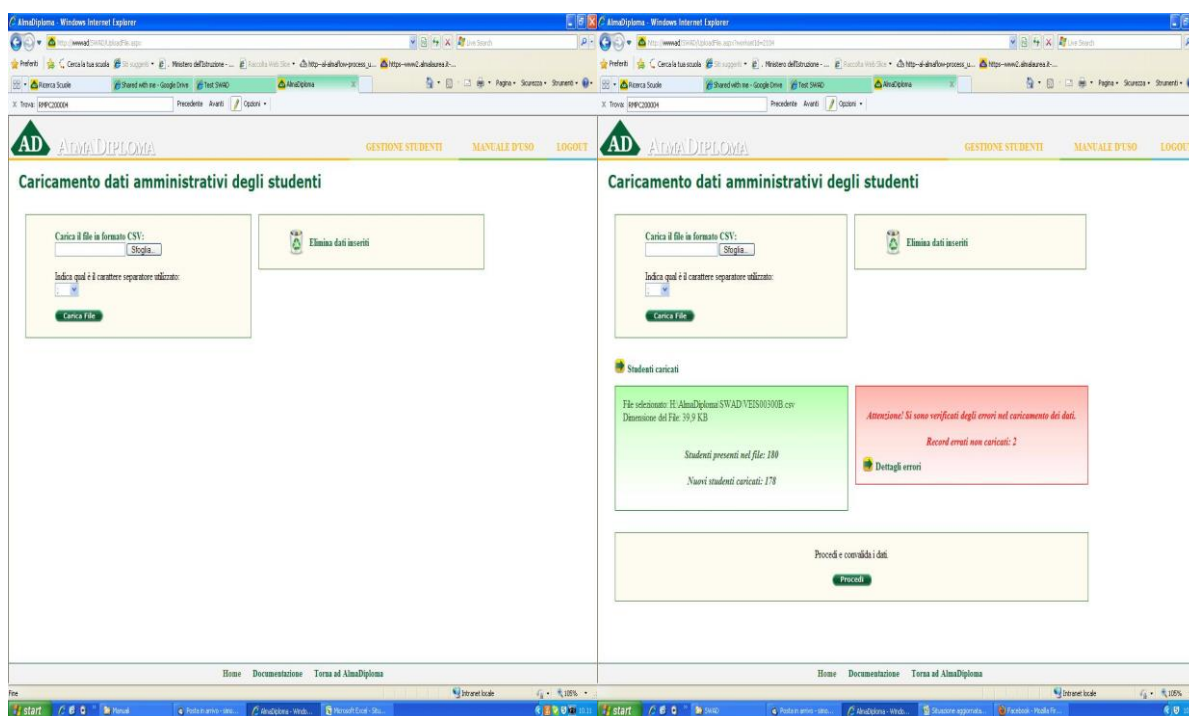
AlmaDiploma - Windows Internet Explorer

Preferiti | Cerca la tua scuola | Siti suggeriti | Ministero dell'Istruzione - ... | Raccolta Web Slice | http--al-alnaflow-process_u... | https--www2.almalaurea.it-...

Ricerca Scuole | Shared with me - Google Drive | Test SWAD | AlmaDiploma

Pagina • Sicurezza • Strumenti •

Trova: RMPC200004 Precedente Avanti Opzioni •

AD ALMADIPLOMA

GESTIONE STUDENTI MANUALE D'USO LOGOUT

Caricamento dati amministrativi degli studenti

Carica il file in formato CSV:

Sfoglia...

Indica qual è il carattere separatore utilizzato:

;

Carica File

Elimina dati inseriti

Home Documentazione Torna ad AlmaDiploma

Fine

Intranet locale 105%

start Manuali Posta in arrivo - simo... AlmaDiploma - Windo... Microsoft Excel - Situ...

AlmaDiploma - Windows Internet Explorer

Preferiti | Cerca la tua scuola | Siti suggeriti | Ministero dell'Istruzione - ... | Raccolta Web Slice | http--al-alnaflow-process_u... | https--www2.almalaurea.it-...

Ricerca Scuole | Shared with me - Google Drive | Test SWAD | AlmaDiploma

Pagina • Sicurezza • Strumenti •

Trova: RMPC200004 Precedente Avanti Opzioni •

AD ALMADIPLOMA

GESTIONE STUDENTI MANUALE D'USO LOGOUT

Caricamento dati amministrativi degli studenti

Carica il file in formato CSV:

Sfoglia...

Indica qual è il carattere separatore utilizzato:

;

Carica File

Elimina dati inseriti

Studenti caricati

File selezionato: H:\AlmaDiploma\SWAD\VEIS00300B.csv
Dimensione del File: 39,9 KB

Studenti presenti nel file: 180

Nuovi studenti caricati: 178

Attenzione! Si sono verificati degli errori nel caricamento dei dati.

Record errati non caricati: 2

Dettagli errori

Procedi e convalida i dati.

Procedi

Home Documentazione Torna ad AlmaDiploma

Intranet locale 105%

start SWAD Posta in arrivo - simo... AlmaDiploma - Windo... Situazione aggiornata... Facebook - Moalla Fe...